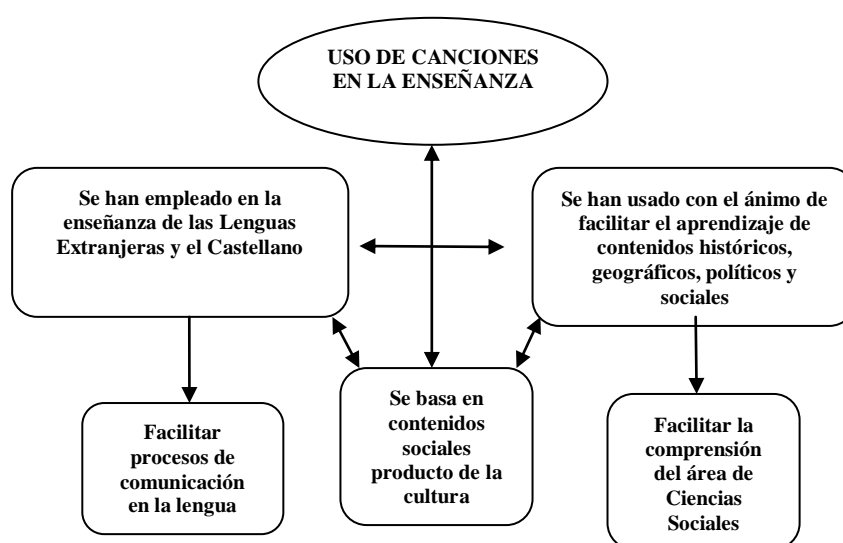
USO DE CANCIONES EN LA ENSEÑANZA

Se han empleado en la enseñanza de las Lenguas Extranjeras y el Castellano

Se han usado con el ánimo de facilitar el aprendizaje de contenidos históricos, geográficos, políticos y sociales

Facilitar procesos de comunicación en la lengua

Se basa en contenidos sociales producto de la cultura

Facilitar la comprensión del área de Ciencias Sociales